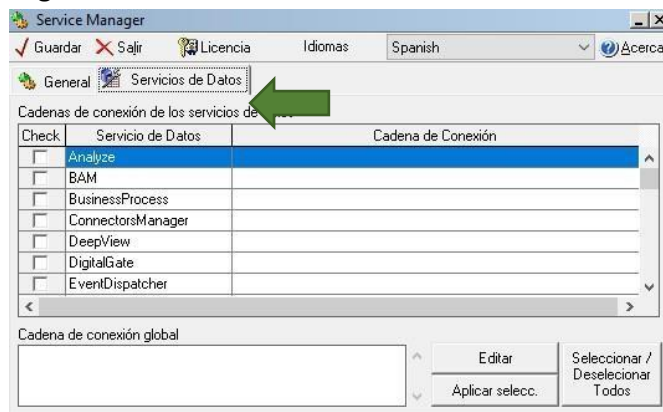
Service Manager

Guardar Salir Licencia Idiomas Spanish Acerca

General Servicios de Datos

Cadenas de conexión de los servicios de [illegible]

| Check | Servicio de Datos | Cadena de Conexión |
|---|---|---|
| | Analyze | |
| | BAM | |
| | BusinessProcess | |
| | ConnectorsManager | |
| | DeepView | |
| | DigitalGate | |
| | EventDispatcher | |

Cadena de conexión global

Editar

Aplicar selecc.

Seleccionar / Deselecionar Todos